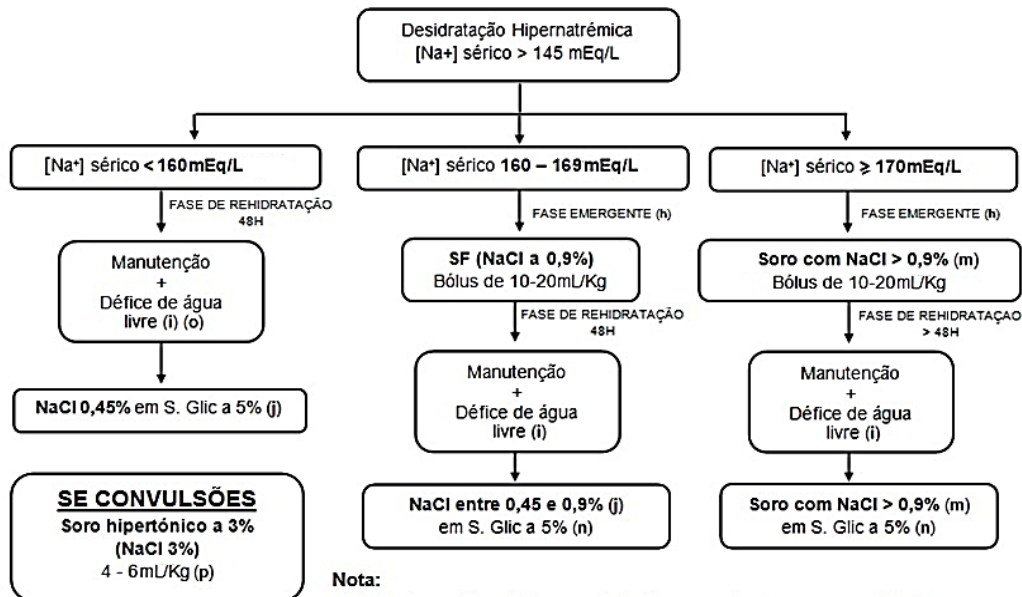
Desidratação Hipernatrémica
[Na+] sérico > 145 mEq/L

[Na⁺] sérico < 160mEq/L

FASE DE REHIDRATAÇÃO 48H

Manutenção
+
Défice de água livre (i) (o)

NaCl 0,45% em S. Glic a 5% (j)

SE CONVULSÕES
Soro hipertónico a 3%
(NaCl 3%)
4 - 6mL/Kg (p)

[Na⁺] sérico 160 – 169mEq/L

FASE EMERGENTE (h)

SF (NaCl a 0,9%)
Bólus de 10-20mL/Kg

FASE DE REHIDRATAÇÃO 48H

Manutenção
+
Défice de água livre (i)

NaCl entre 0,45 e 0,9% (j)
em S. Glic a 5% (n)

[Na⁺] sérico ≥ 170mEq/L

FASE EMERGENTE (h)

Soro com NaCl > 0,9% (m)
Bólus de 10-20mL/Kg

FASE DE REHIDRATAÇAO > 48H

Manutenção
+
Défice de água livre (i)

Soro com NaCl > 0,9% (m)
em S. Glic a 5% (n)

Nota: